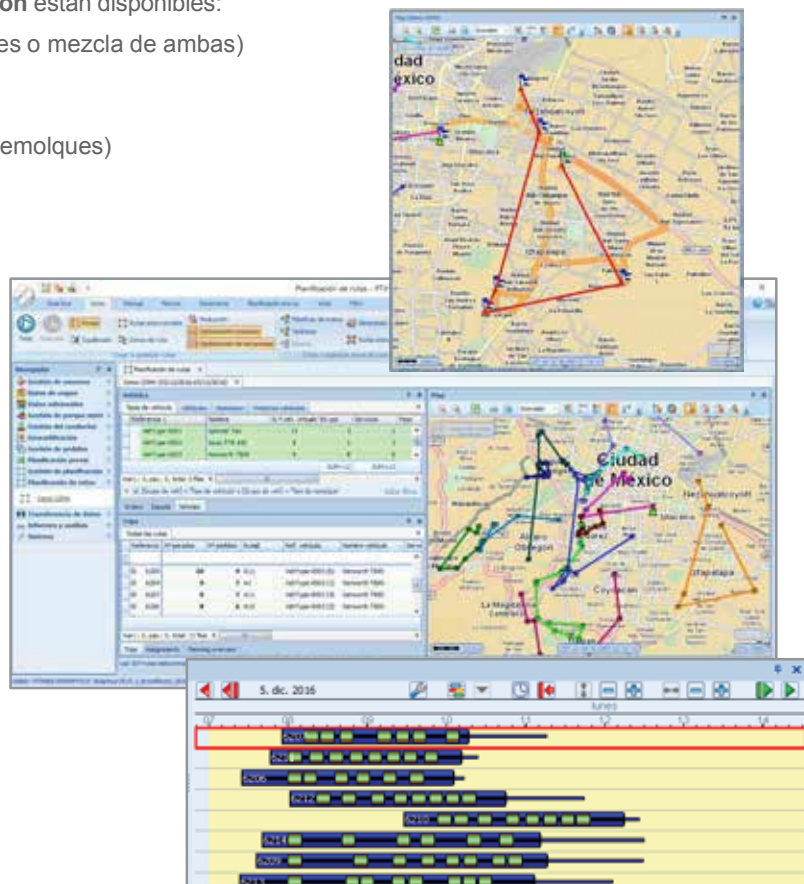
**on** están disponibles:

es o mezcla de ambas)

emolques)

dad
exico

Planificación de rutas

Ciudad de México

Nezahualcóyotl

Iztapalapa

Álvaro Obregón

Coyoacán

La Magdalena Contreras

5. dic. 2016

lunes